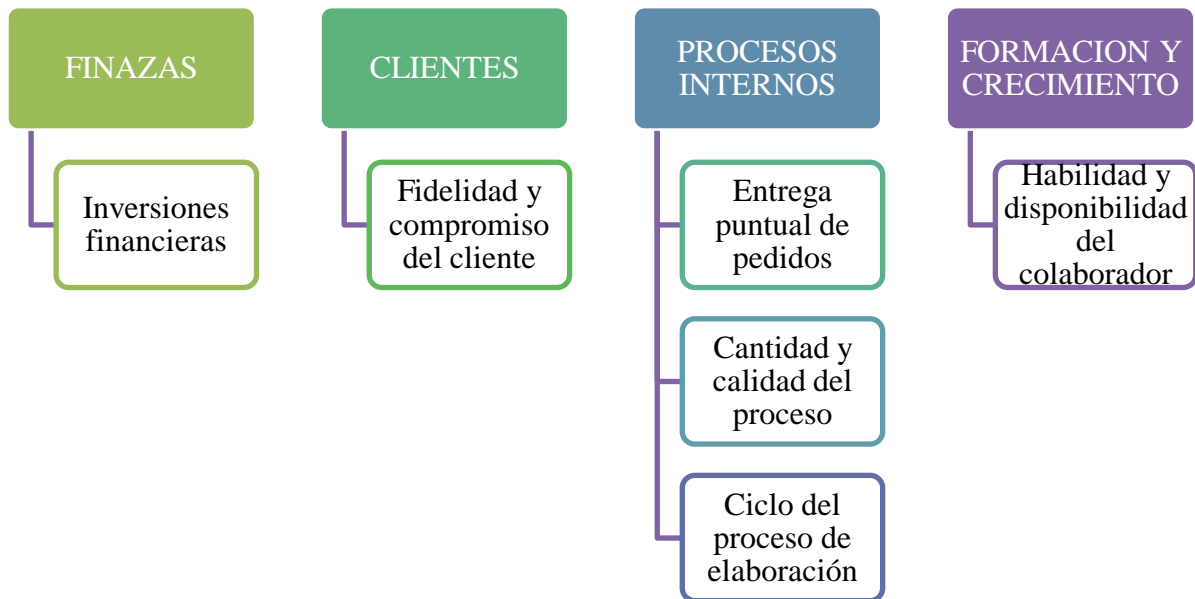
FINAZAS

Inversiones financieras

CLIENTES

Fidelidad y compromiso del cliente

PROCESOS INTERNOS

Entrega puntual de pedidos

Cantidad y calidad del proceso

Ciclo del proceso de elaboración

FORMACION Y CRECIMIENTO

Habilidad y disponibilidad del colaborador